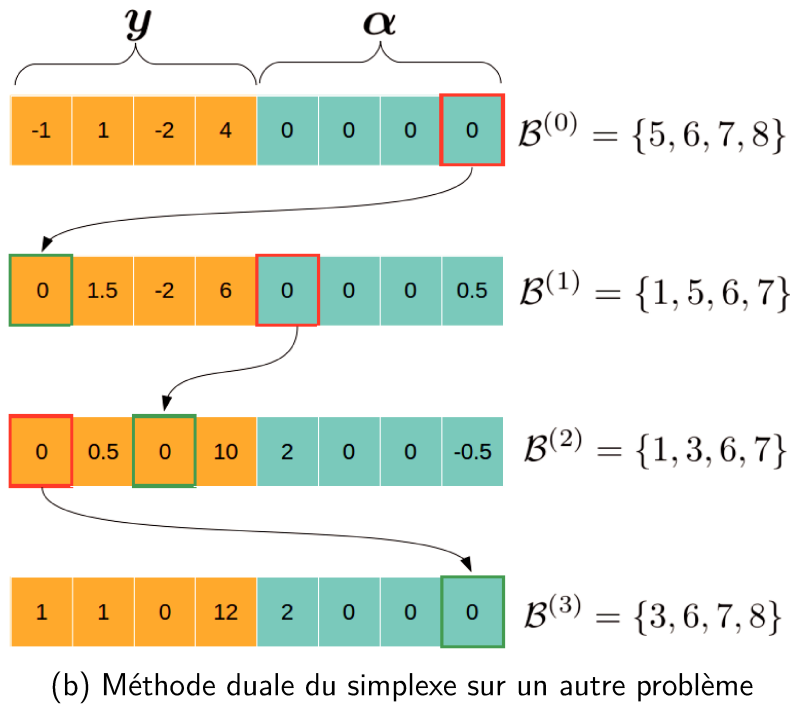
$\boldsymbol{y}$ $\boldsymbol{\alpha}$

| -1 | 1 | -2 | 4 | 0 | 0 | 0 | 0 |
|---|---|---|---|---|---|---|---|

$\mathcal{B}^{(0)} = \{5, 6, 7, 8\}$

| 0 | 1.5 | -2 | 6 | 0 | 0 | 0 | 0.5 |
|---|---|---|---|---|---|---|---|

$\mathcal{B}^{(1)} = \{1, 5, 6, 7\}$

| 0 | 0.5 | 0 | 10 | 2 | 0 | 0 | -0.5 |
|---|---|---|---|---|---|---|---|

$\mathcal{B}^{(2)} = \{1, 3, 6, 7\}$

| 1 | 1 | 0 | 12 | 2 | 0 | 0 | 0 |
|---|---|---|---|---|---|---|---|

$\mathcal{B}^{(3)} = \{3, 6, 7, 8\}$

(b) Méthode duale du simplexe sur un autre problème